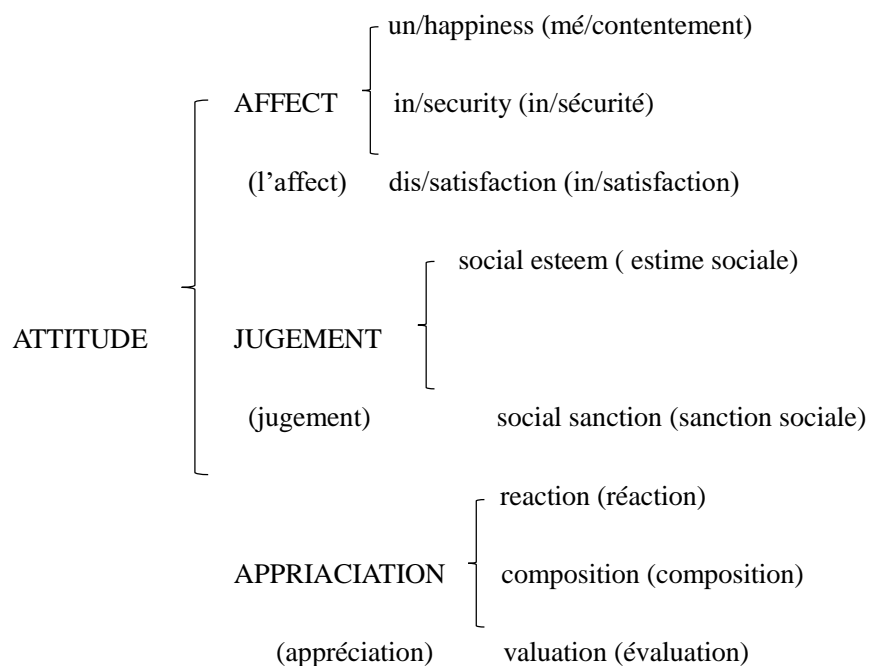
ATTITUDE

AFFECT (l'affect)

un/happiness (mé/contentement)

in/security (in/sécurité)

dis/satisfaction (in/satisfaction)

JUGEMENT (jugement)

social esteem ( estime sociale)

social sanction (sanction sociale)

APPRIACIATION (appréciation)

reaction (réaction)

composition (composition)

valuation (évaluation)